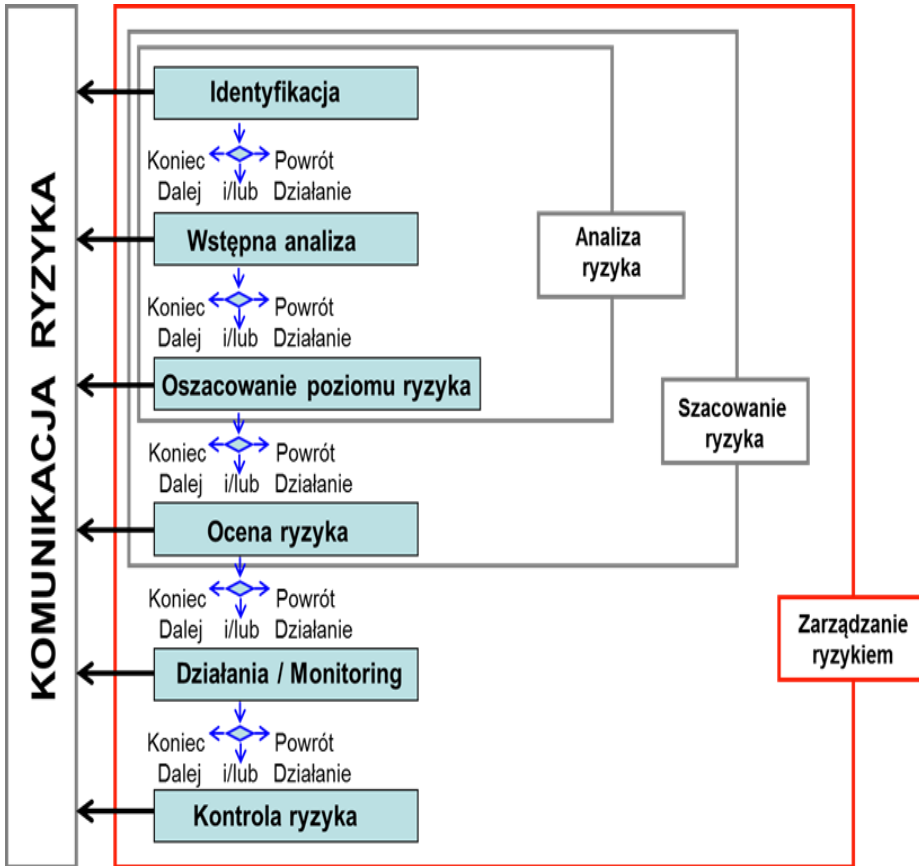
KOMUNIKACJA RYZYKA

Identyfikacja

Koniec Powrót
Dalej i/lub Działanie

Wstępna analiza

Koniec Powrót
Dalej i/lub Działanie

Oszacowanie poziomu ryzyka

Koniec Powrót
Dalej i/lub Działanie

Ocena ryzyka

Koniec Powrót
Dalej i/lub Działanie

Działania / Monitoring

Koniec Powrót
Dalej i/lub Działanie

Kontrola ryzyka

Analiza ryzyka

Szacowanie ryzyka

Zarządzanie ryzykiem